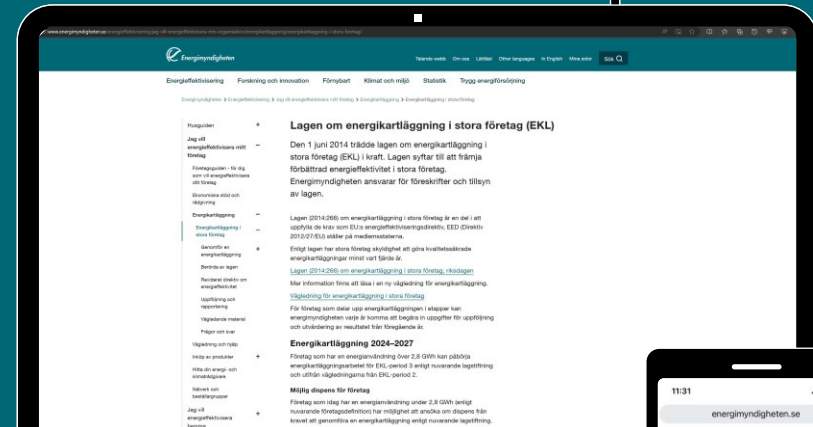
www.energimyndigheten.se/energieffektivisering/jag-vill-energieffektivisera-min-organisation/energikartlaggning/energikartlaggning-i-stora-foretag/

Energimyndigheten

Talande webb Om oss Lättläst Other languages In English Mina sidor Sök

Energieffektivisering Forskning och innovation Förnybart Klimat och miljö Statistik Trygg energiförsörjning

Energimyndigheten > Energieffektivisering > Jag vill energieffektivisera mitt företag > Energikartläggning > Energikartläggning i stora företag

Huvguiden +
Jag vill energieffektivisera mitt företag −
Företagsguiden - för dig som vill energieffektivisera ditt företag
Ekonomiska stöd och rådgivning
Energikartläggning −
Energikartläggning i stora företag −
Genomför en energikartläggning
Berörda av lagen
Reviderat direktiv om energieffektivitet
Uppföljning och rapportering
Vägledande material
Frågor och svar
Vägledning och hjälp
Inköp av produkter +
Hitta din energi- och klimatrådgivare
Nätverk och beställargrupper
Jag vill energieffektivisera hemma +

Lagen om energikartläggning i stora företag (EKL)

Den 1 juni 2014 trädde lagen om energikartläggning i stora företag (EKL) i kraft. Lagen syftar till att främja förbättrad energieffektivitet i stora företag. Energimyndigheten ansvarar för föreskrifter och tillsyn av lagen.

Lagen (2014:266) om energikartläggning i stora företag är en del i att uppfylla de krav som EU:s energieffektiviseringsdirektiv, EED (Direktiv 2012/27/EU) ställer på medlemsstaterna.

Enligt lagen har stora företag skyldighet att göra kvalitetssäkrade energikartläggningar minst vart fjärde år.

Lagen (2014:266) om energikartläggning i stora företag, riksdagen

Mer information finns att läsa i en ny vägledning för energikartläggning.

Vägledning för energikartläggning i stora företag

För företag som delar upp energikartläggningen i etapper kan energimyndigheten varje år komma att begära in uppgifter för uppföljning och utvärdering av resultatet från föregående år.

Energikartläggning 2024–2027

Företag som har en energianvändning över 2,8 GWh kan påbörja energikartläggningsarbetet för EKL-period 3 enligt nuvarande lagstiftning och utifrån vägledningarna från EKL-period 2.

Möjlig dispens för företag

Företag som idag har en energianvändning under 2,8 GWh (enligt nuvarande företagsdefinition) har möjlighet att ansöka om dispens från kravet att genomföra en energikartläggning enligt nuvarande lagstiftning.

11:31

energimyndigheten.se